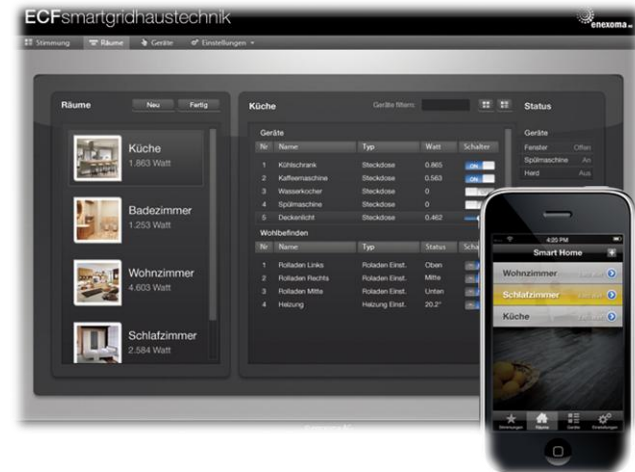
ECFsmartgridhaustechnik

enexoma

Stimmung | Räume | Geräte | Einstellungen

Räume

Neu | Fertig

Küche
1.863 Watt

Badezimmer
1.253 Watt

Wohnzimmer
4.603 Watt

Schlafzimmer
2.584 Watt

Küche

Geräte filtern:

Geräte

| Nr | Name | Typ | Watt | Schalter |
|---|---|---|---|---|
| 1 | Kühlschrank | Steckdose | 0.865 | ON |
| 2 | Kaffeemaschine | Steckdose | 0.563 | ON |
| 3 | Wasserkocher | Steckdose | 0 | |
| 4 | Spülmaschine | Steckdose | 0 | |
| 5 | Deckenlicht | Steckdose | 0.462 | |

Wohlbefinden

| Nr | Name | Typ | Status | Schalter |
|---|---|---|---|---|
| 1 | Rolladen Links | Rolladen Einst. | Oben | |
| 2 | Rolladen Rechts | Rolladen Einst. | Mitte | |
| 3 | Rolladen Mitte | Rolladen Einst. | Unten | |
| 4 | Heizung | Heizung Einst. | 20.2° | |

Status

Geräte

Fenster | Offen
Spülmaschine | An
Herd | Aus

4:20 PM

Smart Home

Wohnzimmer
Schlafzimmer
Küche

Stimmungen | Räume | Geräte | Einstellungen